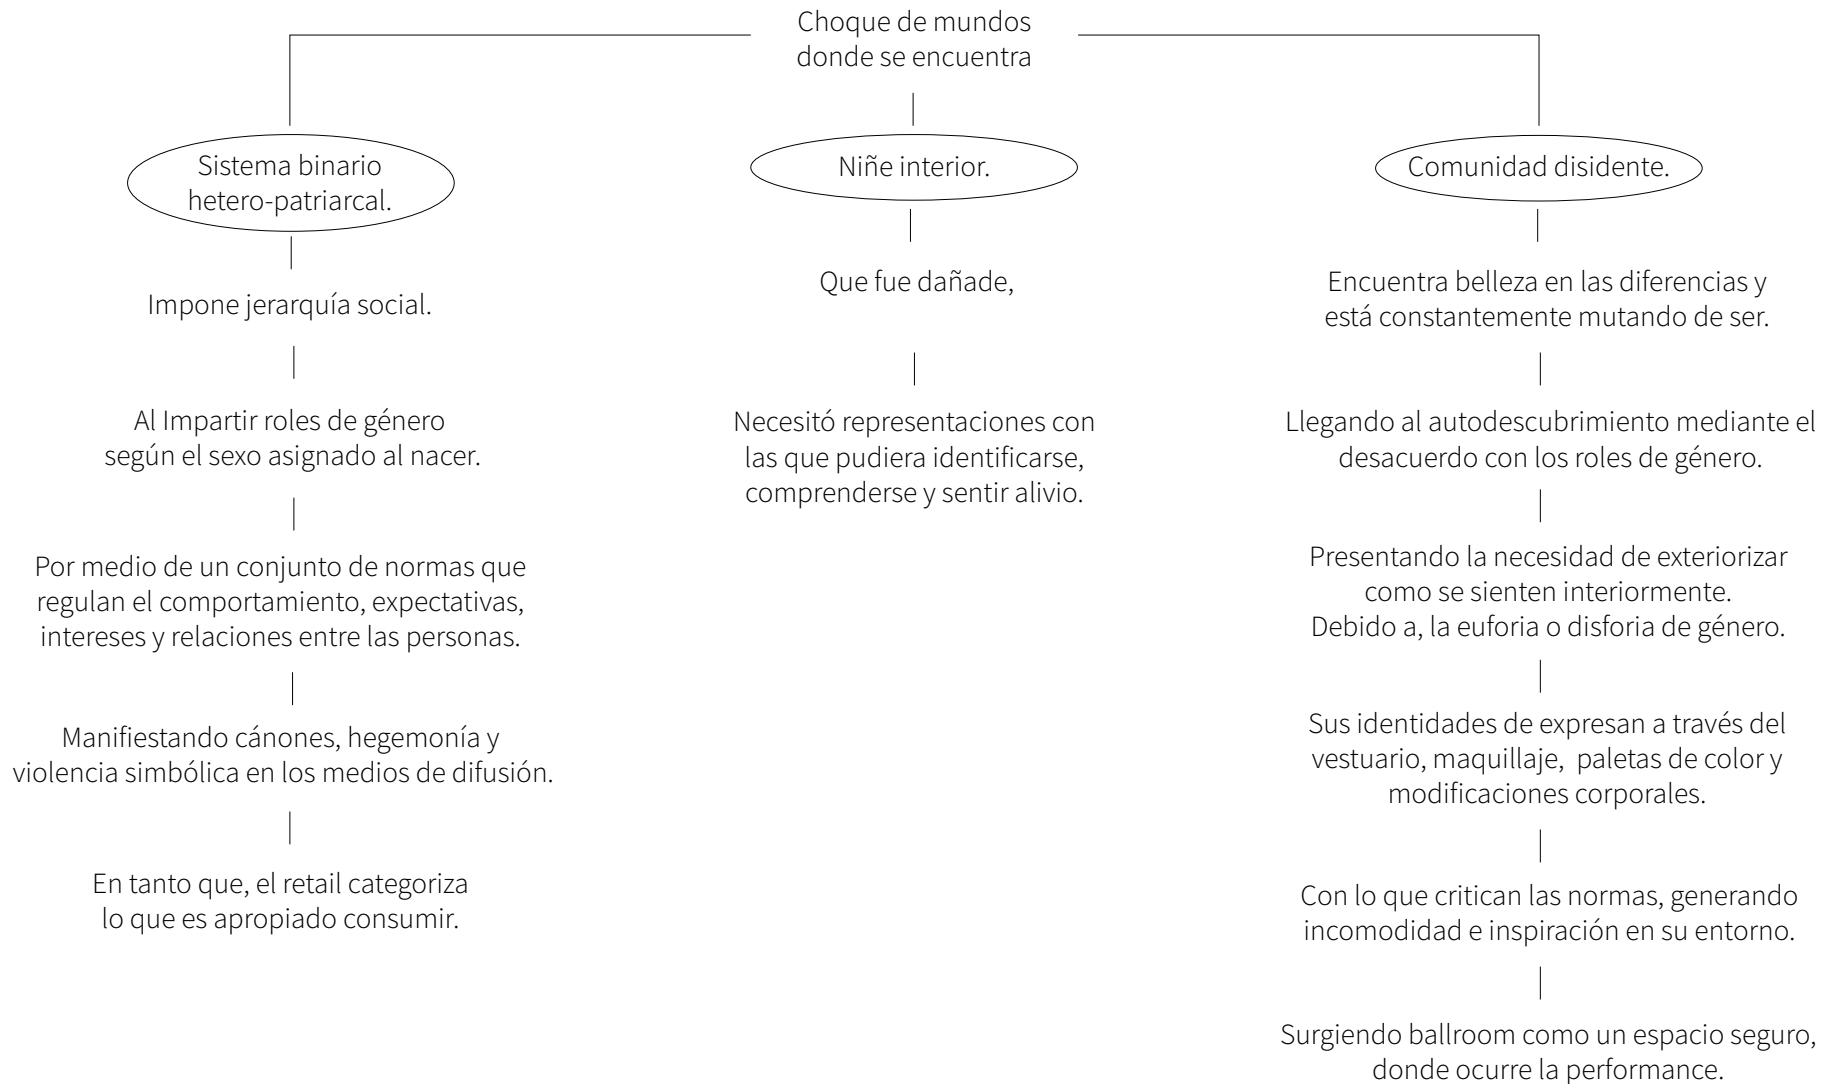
Choque de mundos donde se encuentra

Sistema binario hetero-patriarcal.

Impone jerarquía social.

Al Impartir roles de género según el sexo asignado al nacer.

Por medio de un conjunto de normas que regulan el comportamiento, expectativas, intereses y relaciones entre las personas.

Manifiestando cánones, hegemonía y violencia simbólica en los medios de difusión.

En tanto que, el retail categoriza lo que es apropiado consumir.

Niñe interior.

Que fue dañade,

Necesitó representaciones con las que pudiera identificarse, comprenderse y sentir alivio.

Comunidad disidente.

Encuentra belleza en las diferencias y está constantemente mutando de ser.

Llegando al autodescubrimiento mediante el desacuerdo con los roles de género.

Presentando la necesidad de exteriorizar como se sienten interiormente. Debido a, la euforia o disforia de género.

Sus identidades de expresan a través del vestuario, maquillaje, paletas de color y modificaciones corporales.

Con lo que critican las normas, generando incomodidad e inspiración en su entorno.

Surgiendo ballroom como un espacio seguro, donde ocurre la performance.